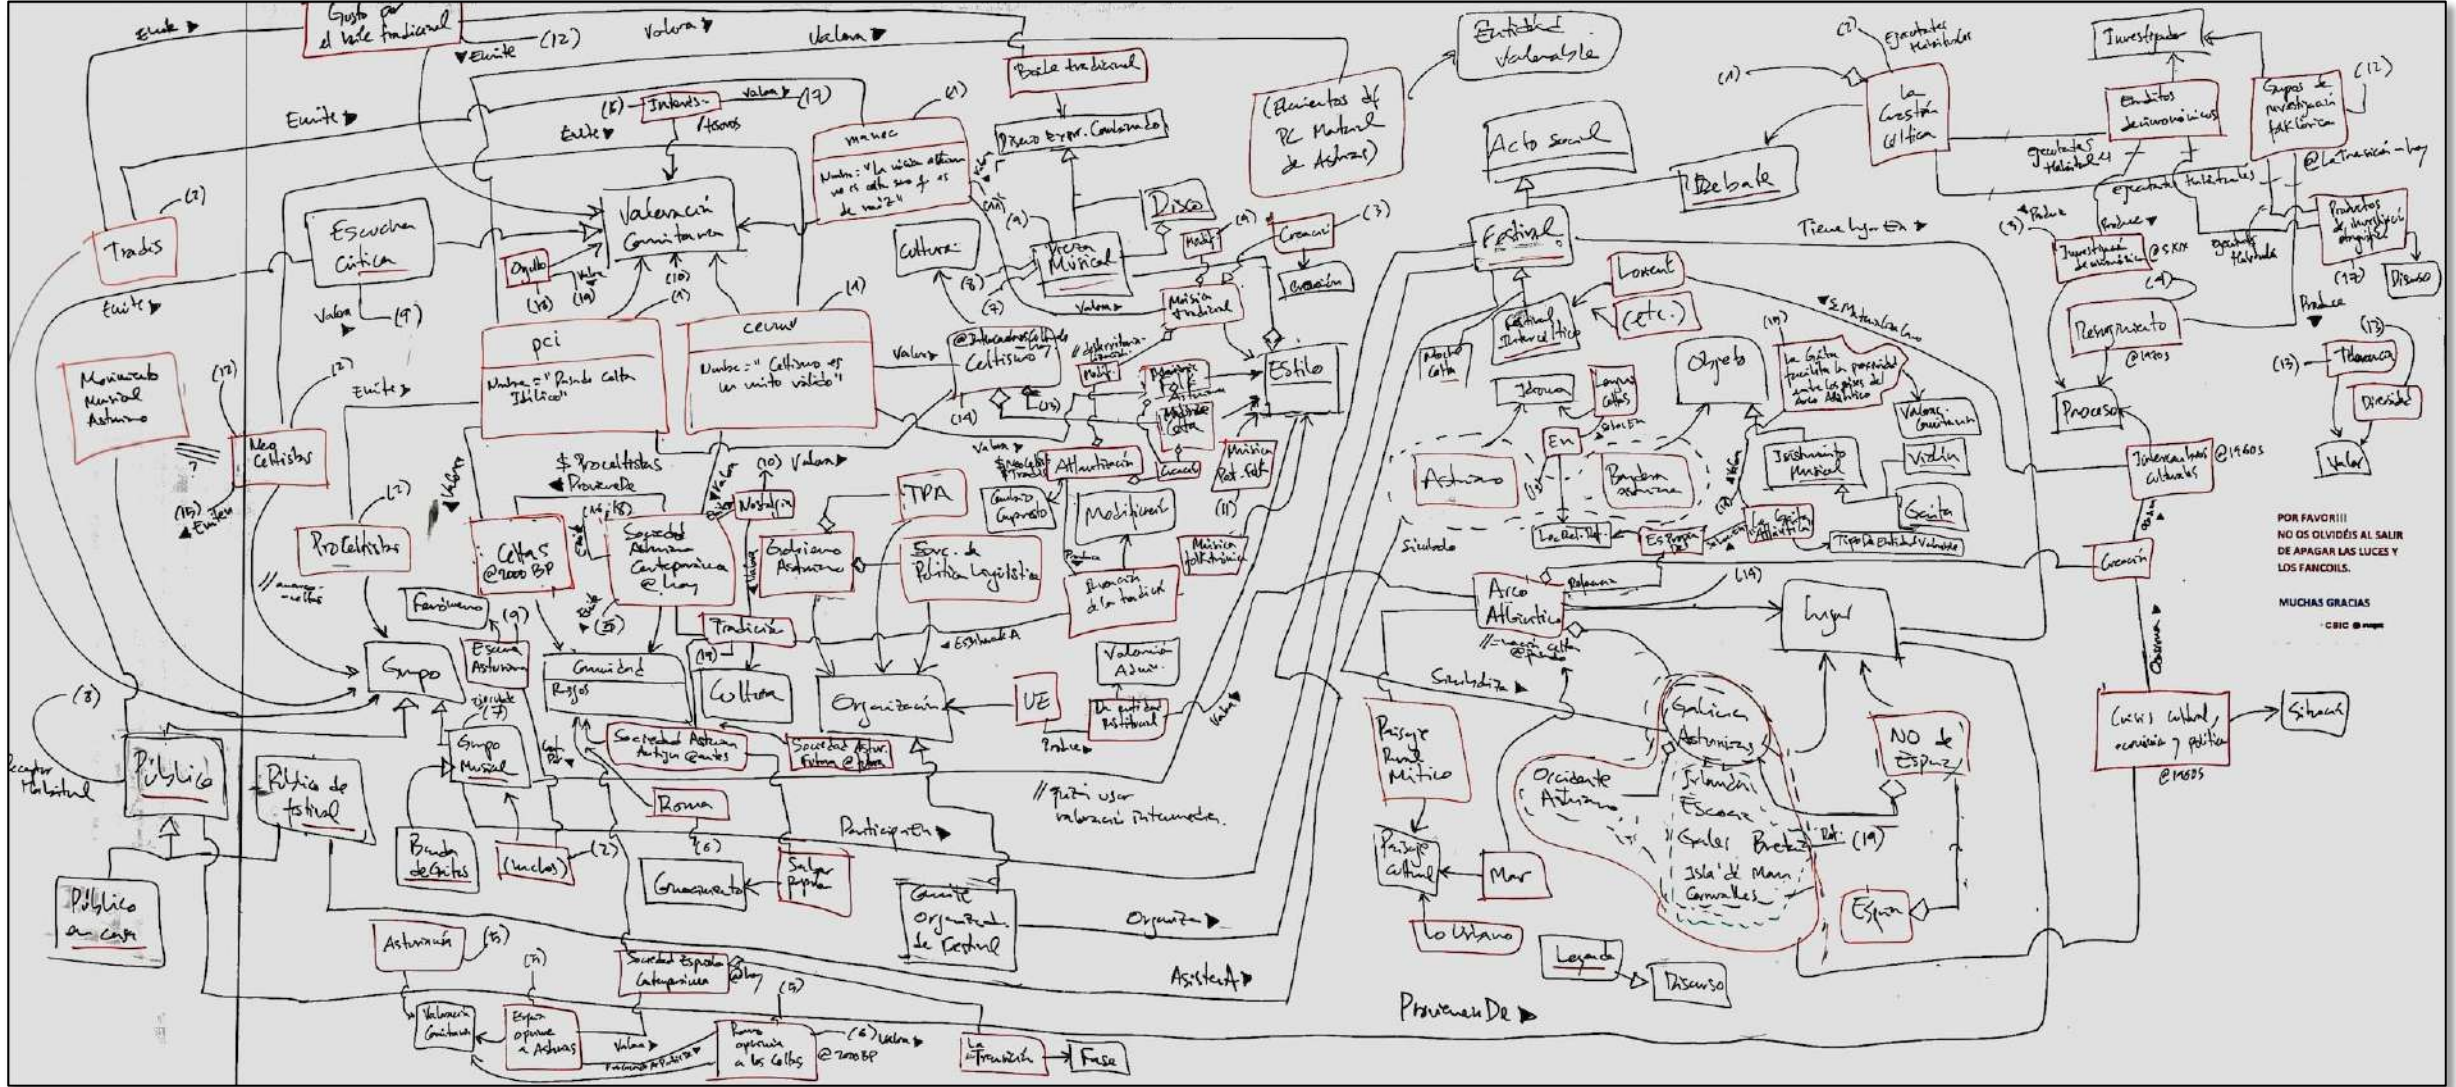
Gusto por el baile tradicional

Emite ▶

▼Emite (12)

Valora ▶

Valora ▶

Baile tradicional

Entidad Valorable

(Elementos del PC Material de Asturias)

Acto social

(2) Ejecutantes Habituales

(1)

La Gestión Cultural

Investigador

Eruditos decimonónicos

Grupos de investigación folklórica (12)

@La Transición - hoy

Ejecutantes Habituales

Debate

Emite ▶

(8) Intereses/Usos

Valora ▶ (17)

Emite ▼

(2) manuc

Nombre: "La música asturiana no es celta sino que es de raíz?"

Disco Expr. Condensada

Valoración Comunitaria

Disco

Festival

Tiene lugar en ▶

(3) Produce

Produce ▼

Productos de investigación etnográfica

Investigación decimonónica @SXIX

Ejecutantes Habituales

(17) Discurso

(2) Tradis

Escucha Crítica

Orgullo

Cultura

Pieza Musical

Creación (3)

Creación

Emite ▶

Valora ▶ (9)

(18) (19)

(10)

(1)

pci

Nombre = "Pasado Celta Idílico"

ceum

Nombre = "Celtismo es un mito válido"

Valora ▶

@Intercambios Culturales Celtismo

Valora ▶

Música tradicional

Estilo

Lorient

(etc.)

Festival Intercéltico

Produce ▼

Resurgimiento @1970s

(13) Tolerancia

Diversidad

Valor

Movimiento Musical Asturiano

(12)

Neo Celtistas

Emite ▶

(15) Emite

Procelta

Sociedad Asturiana Contemporánea @hoy

Nostalgia

(10) Valora ▶

$ Procelticas ◀ Provienen De

Celtas @2000 BP

Gobierno Asturiano

TPA

Serv. de Política Lingüística

Atlantización

Modificación

Evocación de la tradición

Música Rock-Folk

Música folklórica

Música celta

Música Folk

(14)

Idioma

Lenguas Celtas

En

Asturias

Bandera asturiana

Objeto

La Gaita facilita la presencia entre los países del arco Atlántico

Valores Guitarra

Instrumento Musical

Violín

Gaita

Proceso

Intercambios culturales @1960s

POR FAVOR!!! NO OS OLVIDÉIS AL SALIR DE APAGAR LAS LUCES Y LOS FANCOILS.

MUCHAS GRACIAS

CSIC

Fenómeno

Escena Asturiana

Grupo

Comunidad

Rasgos

Tradición

Cultura

Organización

◀ Estimula A

UE

Valoración Adm.

Es entidad Patrimonial

Produce ▶

Valora ▶

Símbolo

Los Reti. Ref.

Es Propia De

La Gaita Atlántica

Tipo de Entidad Valorable

Arco Atlántico

Relaciona

//creación celta @Hoy

Lugar

Creación

Crisis cultural, económica y política @1980s

Situación

Receptor Habitual

(8)

Público

Público de festival

Grupo Musical

Ejecutante (7)

Sociedad Asturiana Antigua @antes

Sociedad Astur. Futura @futuro

Roma

// quizá usar valoración intermedia.

Participan En ▶

Simboliza ▶

Paisaje Rural Mítico

Galicia Asturias

Occidente Asturiano

Irlanda Escocia Gales Bretaña Isla de Man Cornualles

(19)

NO de España

España

Paisaje cultural

Mar

Lo Urbano

Banda de Gaitas

(Luchas) (2)

(6)

Guerracivismo

Saber popular

Comité Organizador de Festival

Organiza ▶

Asiste A ▶

Público en casa

Asturianía (5)

(7)

Sociedad Española Contemporánea @hoy

(5)

Leyenda

Discurso

Provienen De ▶

Valoración Comunitaria

Estigma opresivo a Asturias

Valora ▶

Roma opresiva a los Celtas @2000BP

(6) Valora ▶

La Transición

Fase